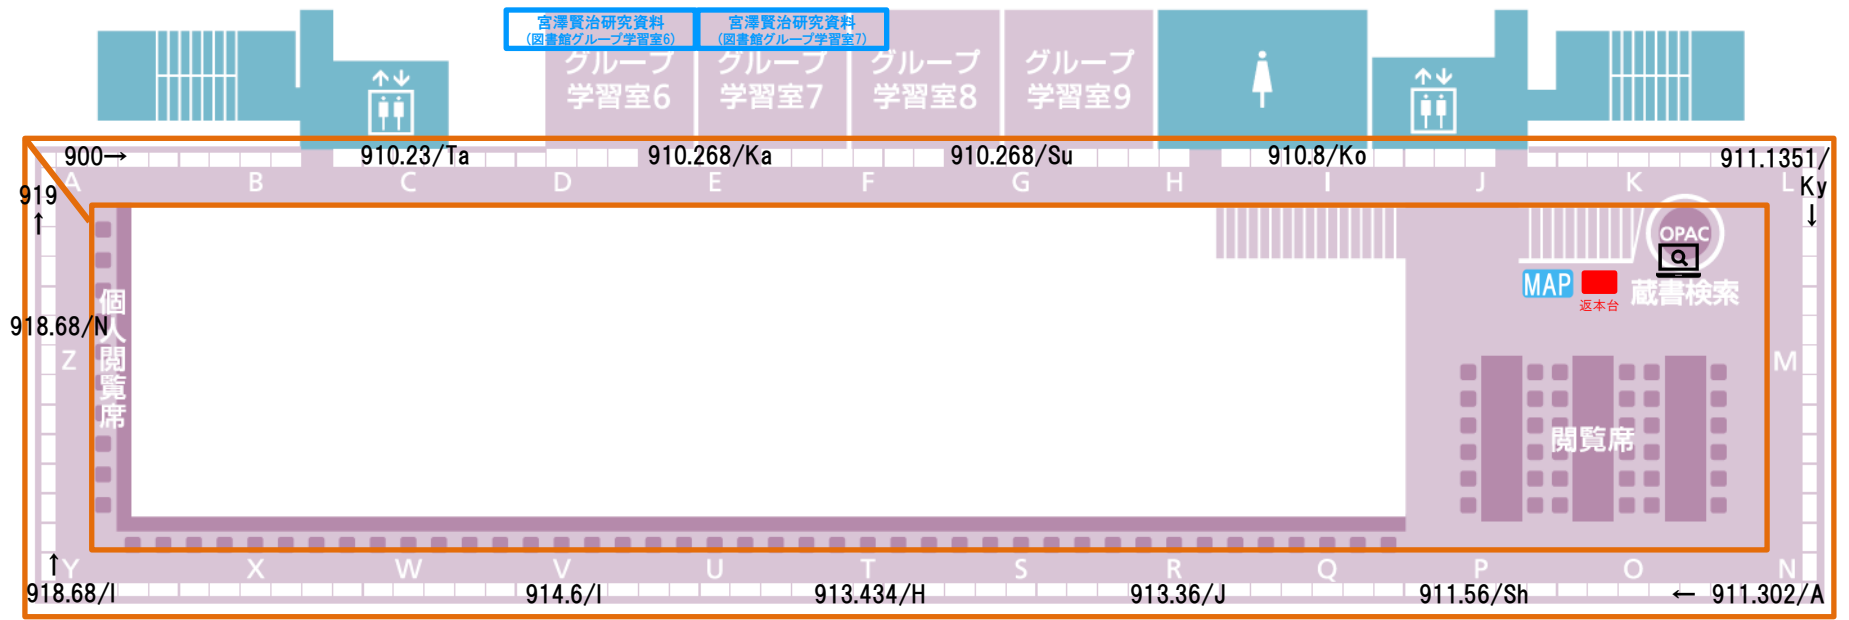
宮澤賢治研究資料
(図書館グループ学習室6)

宮澤賢治研究資料
(図書館グループ学習室7)

グループ学習室6

グループ学習室7

グループ学習室8

グループ学習室9

900→ 910.23/Ta 910.268/Ka 910.268/Su 910.8/Ko 911.1351/Ky ↓

A B C D E F G H I J K L

919 ↑

OPAC

MAP

返本台

蔵書検索

918.68/N

個人閲覧席

Z

M

閲覧席

↑ Y X W V U T S R Q P O N

918.68/I 914.6/I 913.434/H 913.36/J 911.56/Sh ← 911.302/A